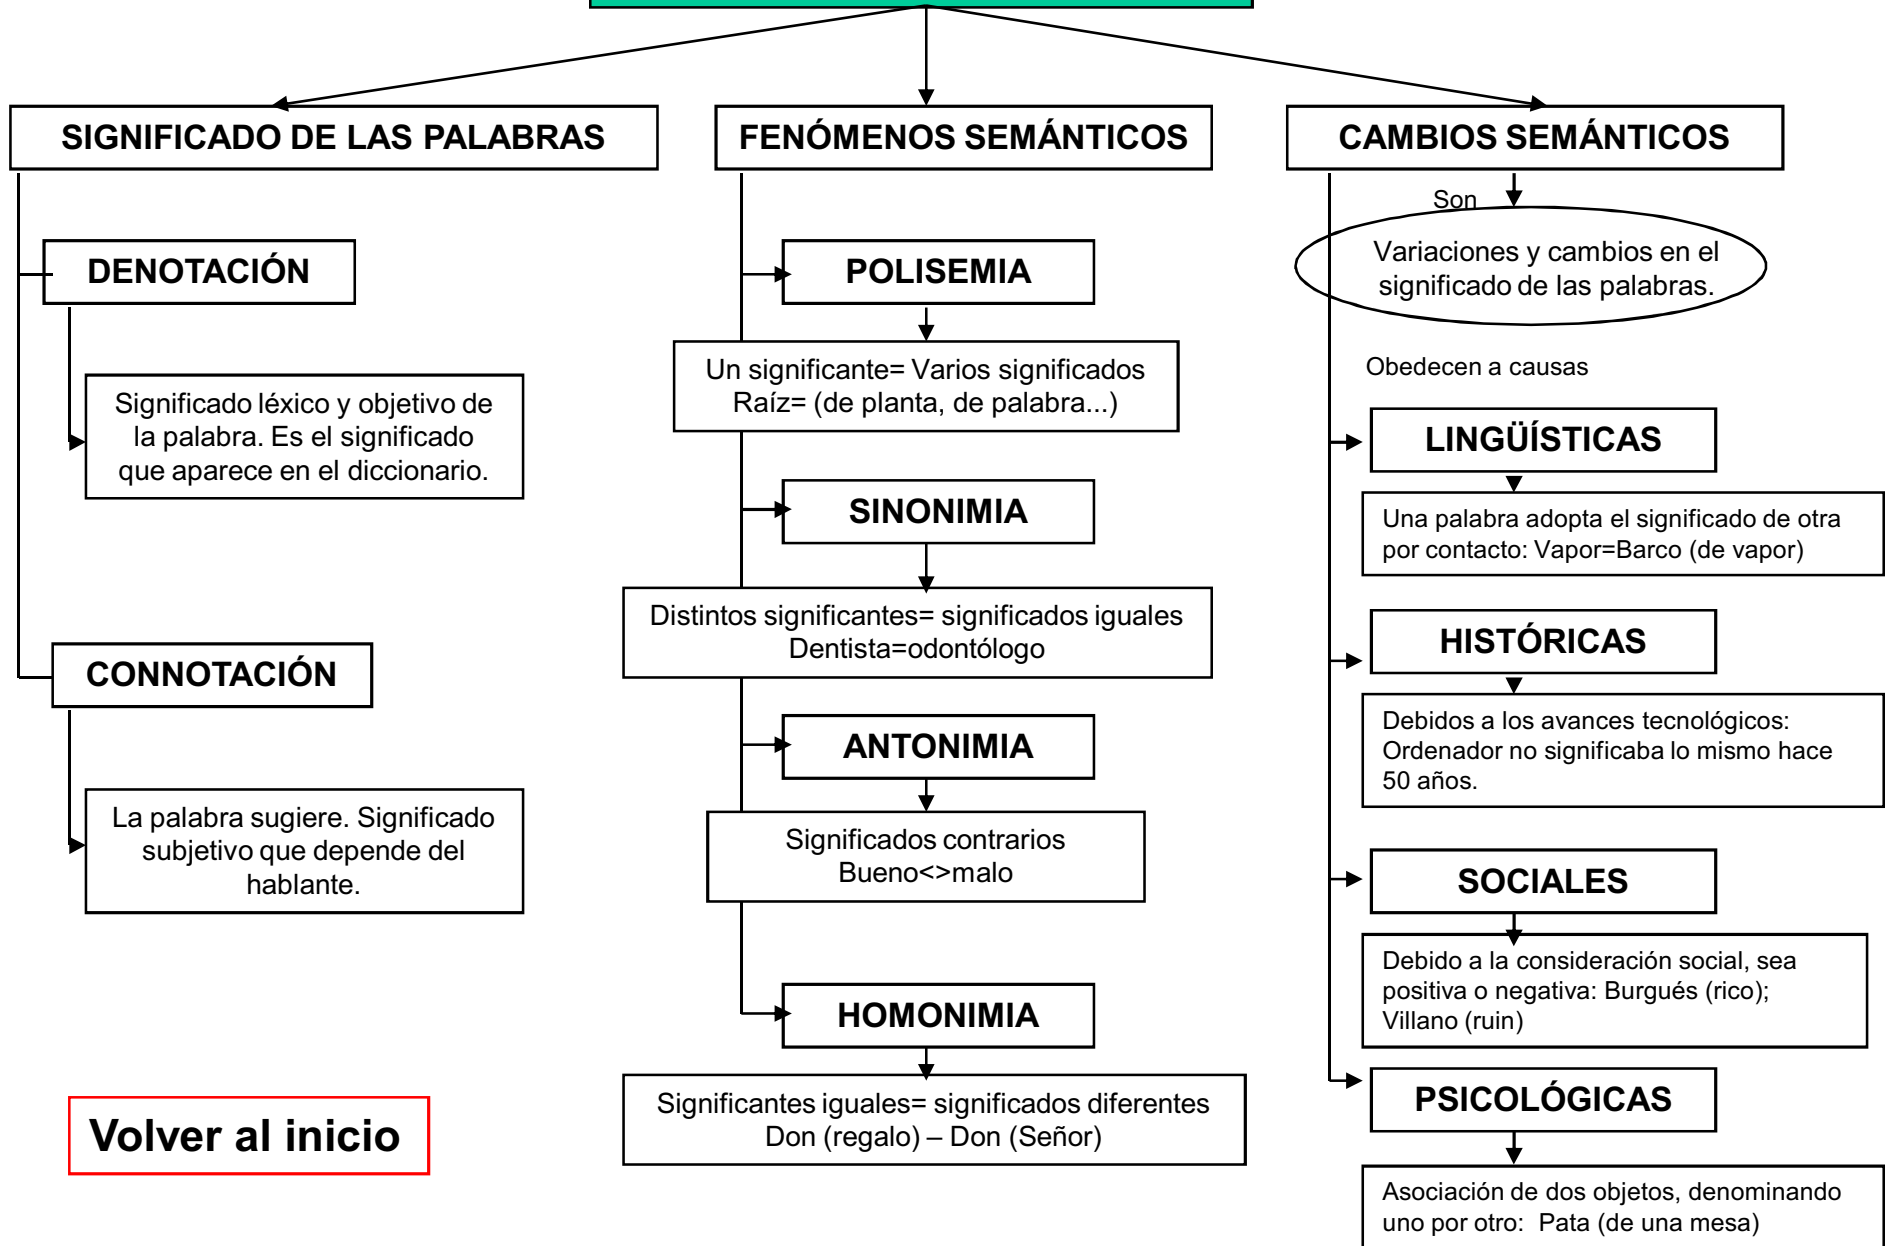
SIGNIFICADO DE LAS PALABRAS

DENOTACIÓN

Significado léxico y objetivo de la palabra. Es el significado que aparece en el diccionario.

CONNOTACIÓN

La palabra sugiere. Significado subjetivo que depende del hablante.

Volver al inicio

FENÓMENOS SEMÁNTICOS

POLISEMIA

Un significante= Varios significados
Raíz= (de planta, de palabra...)

SINONIMIA

Distintos significantes= significados iguales
Dentista=odontólogo

ANTONIMIA

Significados contrarios
Bueno<>malo

HOMONIMIA

Significantes iguales= significados diferentes
Don (regalo) – Don (Señor)

CAMBIOS SEMÁNTICOS

Son

Variaciones y cambios en el significado de las palabras.

Obedecen a causas

LINGÜÍSTICAS

Una palabra adopta el significado de otra por contacto: Vapor=Barco (de vapor)

HISTÓRICAS

Debidos a los avances tecnológicos: Ordenador no significaba lo mismo hace 50 años.

SOCIALES

Debido a la consideración social, sea positiva o negativa: Burgués (rico); Villano (ruin)

PSICOLÓGICAS

Asociación de dos objetos, denominando uno por otro: Pata (de una mesa)